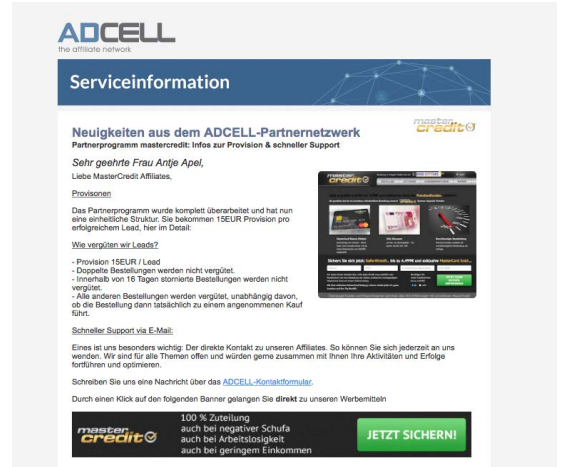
ADCELL
the affiliate network

Serviceinformation

Neuigkeiten aus dem ADCELL-Partnernetzwerk

Partnerprogramm mastercredit: Infos zur Provision & schneller Support

master credit

Sehr geehrte Frau Antje Apel,

Liebe MasterCredit Affiliates,

Provisonen

Das Partnerprogramm wurde komplett überarbeitet und hat nun eine einheitliche Struktur. Sie bekommen 15EUR Provision pro erfolgreichem Lead, hier im Detail:

Wie vergüten wir Leads?

- Provision 15EUR / Lead
- Doppelte Bestellungen werden nicht vergütet.
- Innerhalb von 16 Tagen stornierte Bestellungen werden nicht vergütet.
- Alle anderen Bestellungen werden vergütet, unabhängig davon, ob die Bestellung dann tatsächlich zu einem angenommenen Kauf führt.

Schneller Support via E-Mail:

Eines ist uns besonders wichtig: Der direkte Kontakt zu unseren Affiliates. So können Sie sich jederzeit an uns wenden. Wir sind für alle Themen offen und würden gerne zusammen mit Ihnen Ihre Aktivitäten und Erfolge fortführen und optimieren.

Schreiben Sie uns eine Nachricht über das ADCELL-Kontaktformular.

Durch einen Klick auf den folgenden Banner gelangen Sie direkt zu unseren Werbemitteln

master credit

100 % Zuteilung
auch bei negativer Schufa
auch bei Arbeitslosigkeit
auch bei geringem Einkommen

JETZT SICHERN!